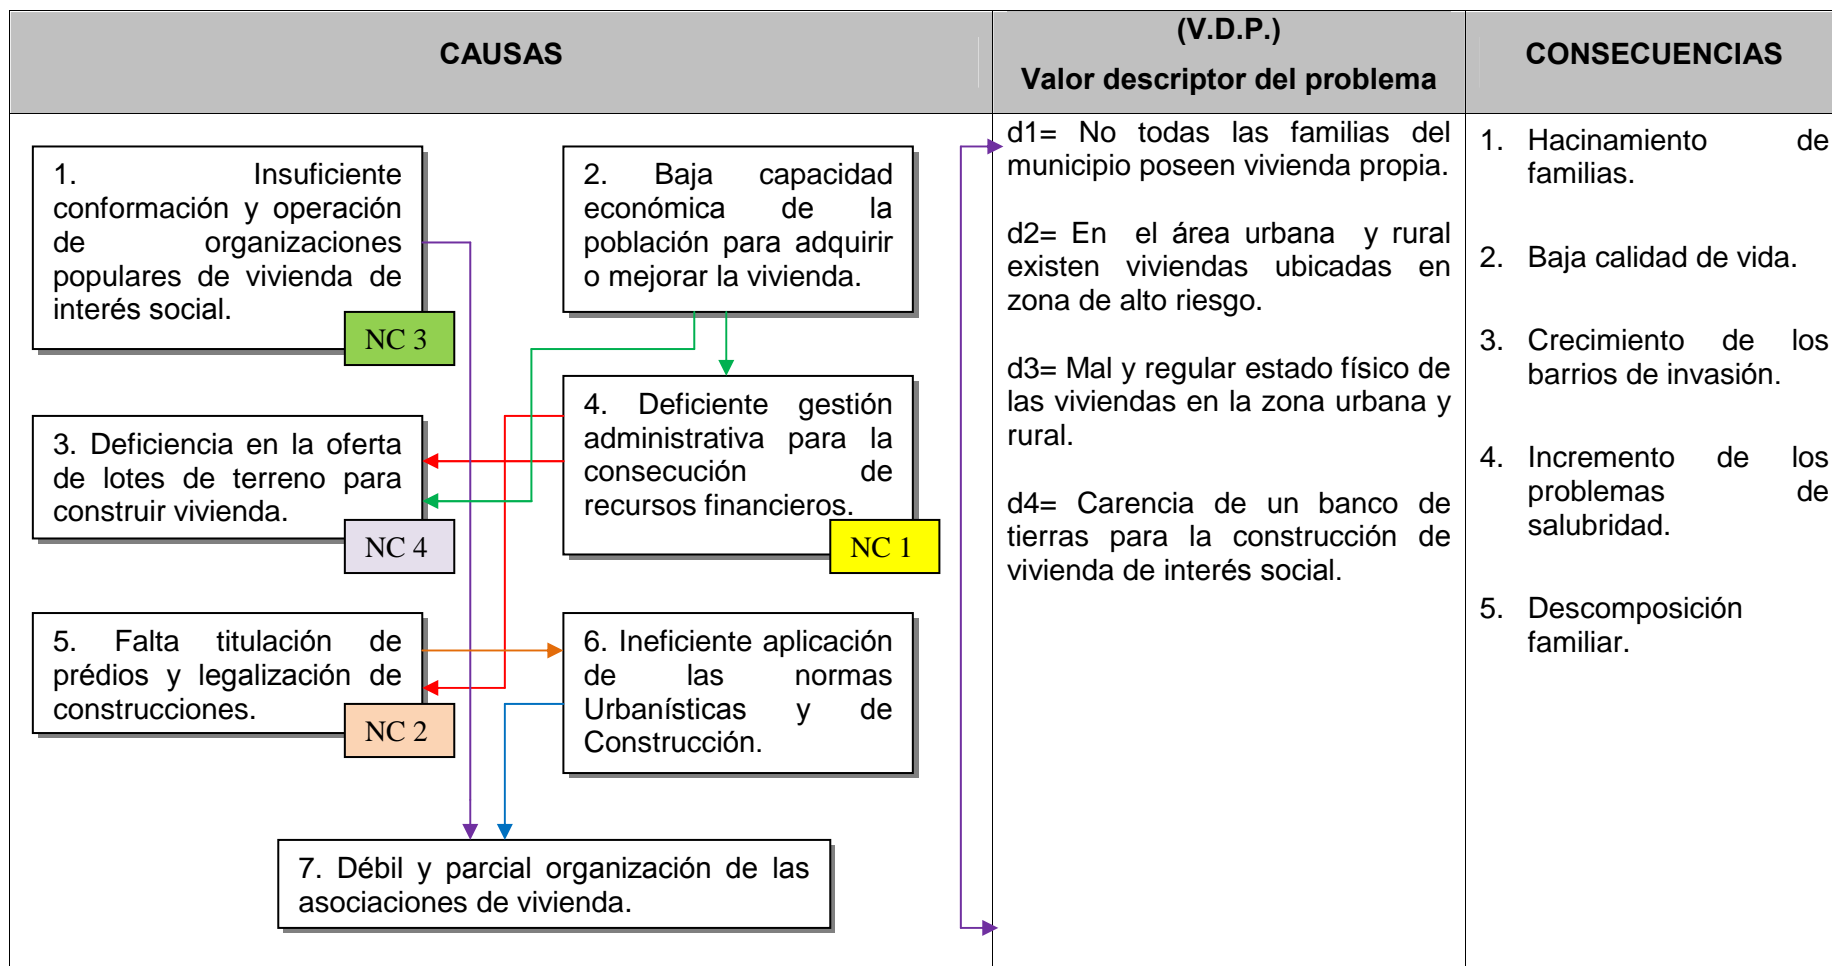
| CAUSAS | (V.D.P.) Valor descriptor del problema | CONSECUENCIAS |
|---|---|---|
| 1. Insuficiente conformación y operación de organizaciones populares de vivienda de interés social. NC 3<br><br>2. Baja capacidad económica de la población para adquirir o mejorar la vivienda.<br><br>3. Deficiencia en la oferta de lotes de terreno para construir vivienda. NC 4<br><br>4. Deficiente gestión administrativa para la consecución de recursos financieros. NC 1<br><br>5. Falta titulación de prédios y legalización de construcciones. NC 2<br><br>6. Ineficiente aplicación de las normas Urbanísticas y de Construcción.<br><br>7. Débil y parcial organización de las asociaciones de vivienda. | d1= No todas las familias del municipio poseen vivienda propia.<br><br>d2= En el área urbana y rural existen viviendas ubicadas en zona de alto riesgo.<br><br>d3= Mal y regular estado físico de las viviendas en la zona urbana y rural.<br><br>d4= Carencia de un banco de tierras para la construcción de vivienda de interés social. | 1. Hacinamiento de familias.<br><br>2. Baja calidad de vida.<br><br>3. Crecimiento de los barrios de invasión.<br><br>4. Incremento de los problemas de salubridad.<br><br>5. Descomposición familiar. |